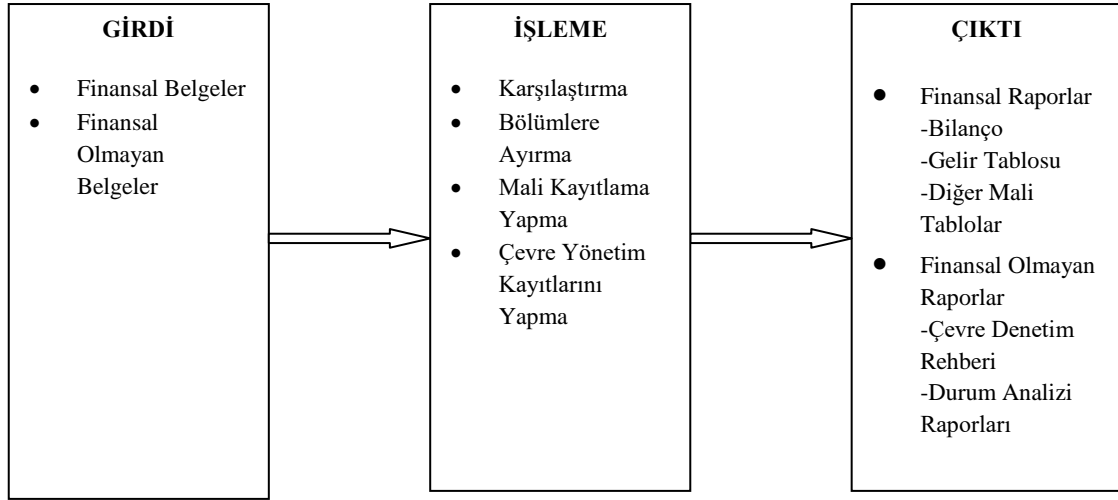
GİRDİ

- Finansal Belgeler
- Finansal Olmayan Belgeler

İŞLEME

- Karşılaştırma
- Bölümlere Ayırma
- Mali Kayıtlama Yapma
- Çevre Yönetim Kayıtlarını Yapma

ÇIKTI

- Finansal Raporlar
-Bilanço
-Gelir Tablosu
-Diğer Mali Tablolar
- Finansal Olmayan Raporlar
-Çevre Denetim Rehberi
-Durum Analizi Raporları